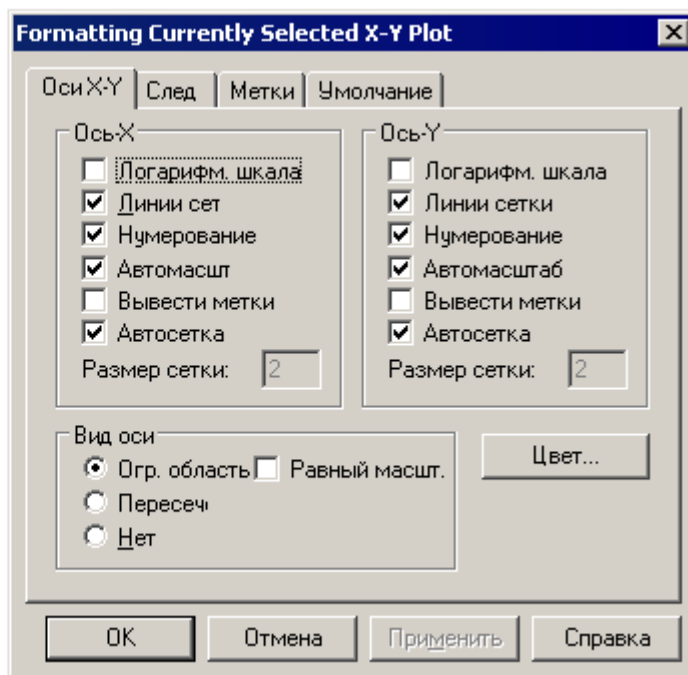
Formatting Currently Selected X-Y Plot

Оси X-Y | След | Метки | Умолчание

Ось-X
Логарифм. шкала
Линии сет
Нумерование
Автомасшт
Вывести метки
Автосетка
Размер сетки: 2

Ось-Y
Логарифм. шкала
Линии сетки
Нумерование
Автомасштаб
Вывести метки
Автосетка
Размер сетки: 2

Вид оси
Огр. область
Равный масшт.
Пересечь
Нет

Цвет...

OK
Отмена
Применить
Справка